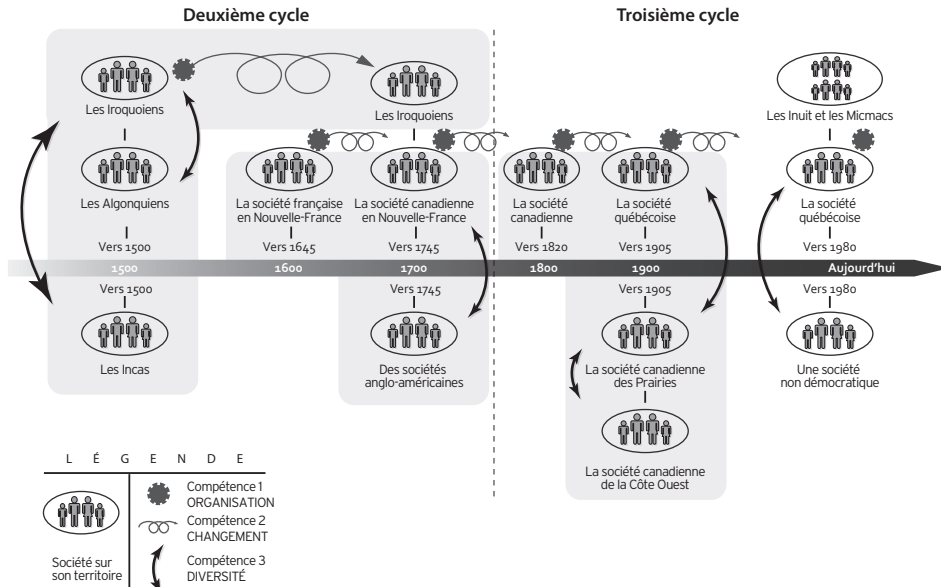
Deuxième cycle

Troisième cycle

Les Iroquoiens

Les Iroquoiens

Les Inuit et les Micmacs

Les Algonquiens

La société française en Nouvelle-France

La société canadienne en Nouvelle-France

La société canadienne

La société québécoise

La société québécoise

Vers 1500

Vers 1645

Vers 1745

Vers 1820

Vers 1905

Vers 1980

1500

1600

1700

1800

1900

Aujourd'hui

Vers 1500

Vers 1745

Vers 1905

Vers 1980

Les Incas

Des sociétés anglo-américaines

La société canadienne des Prairies

Une société non démocratique

La société canadienne de la Côte Ouest

L É G E N D E

Société sur son territoire

Compétence 1 ORGANISATION

Compétence 2 CHANGEMENT

Compétence 3 DIVERSITÉ